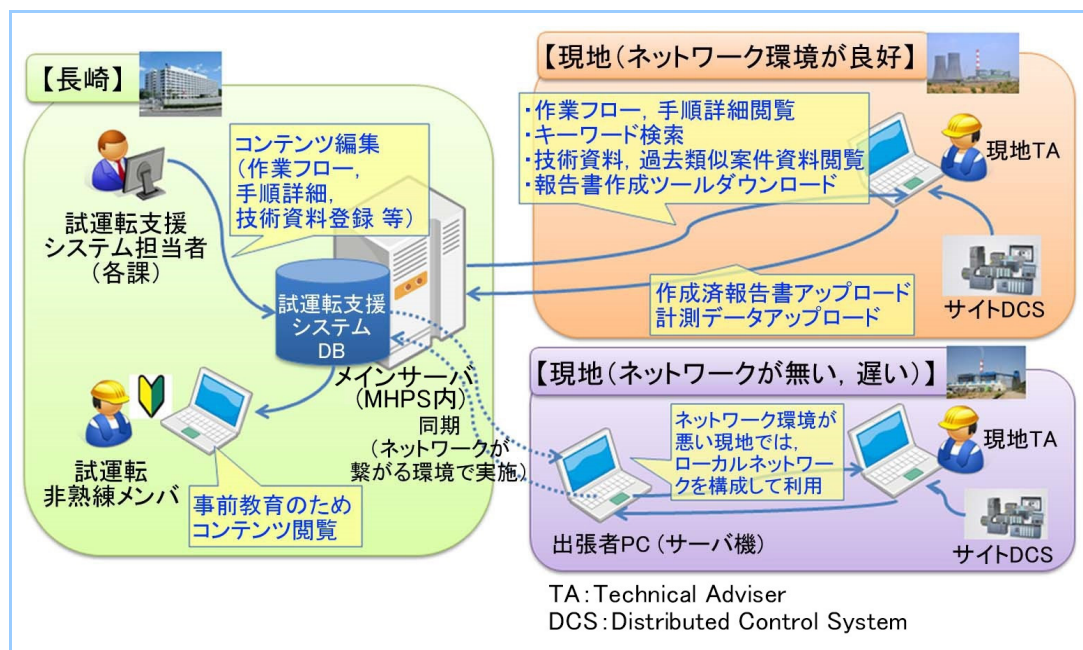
【長崎】

試運転支援システム担当者（各課）

コンテンツ編集（作業フロー，手順詳細，技術資料登録 等）

試運転支援システムDB

メインサーバ（MHPS内）

試運転非熟練メンバ

事前教育のためコンテンツ閲覧

同期（ネットワークが繋がる環境で実施）

【現地（ネットワーク環境が良好）】

・作業フロー，手順詳細閲覧
・キーワード検索
・技術資料，過去類似案件資料閲覧
・報告書作成ツールダウンロード

現地TA

作成済報告書アップロード
計測データアップロード

サイトDCS

【現地（ネットワークが無い，遅い）】

ネットワーク環境が悪い現地では，ローカルネットワークを構成して利用

現地TA

出張者PC（サーバ機）

サイトDCS

TA：Technical Adviser
DCS：Distributed Control System